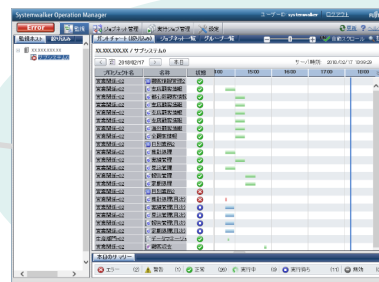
Systemwalker Operation Manager

ERROR

監視ホスト

XX.XXX.XXX.XX

ジョブネット管理

実行ジョブ管理

設定

ログアウト

XX.XXX.XXX.XX / サブシステム0

2018/02/17

今日

サーバ時刻 2018/02/17 10:09:28

プロジェクト名

名前

状態

14:00

15:00

16:00

17:00

営業関係-01

営業関係-02

営業関係-03

営業関係-04

営業関係-05

営業関係-06

営業関係-07

営業関係-08

営業関係-09

営業関係-10

営業関係-11

営業関係-12

営業関係-13

営業関係-14

営業関係-15

営業関係-16

営業関係-17

営業関係-18

営業関係-19

営業関係-20

営業関係-21

営業関係-22

営業関係-23

営業関係-24

営業関係-25

実行状態サマリー

エラー (2)

警告 (1)

正常 (16)

実行中 (9)

実行待ち (17)

無効 (5)